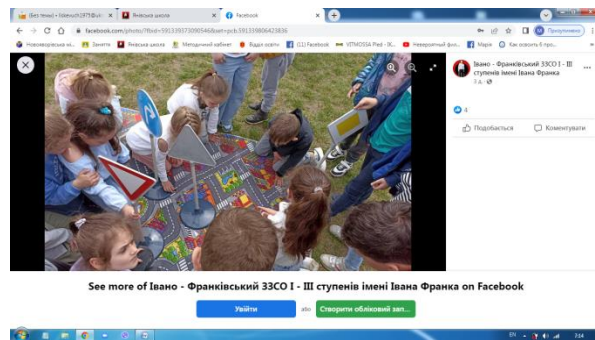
(Без теми) - hlievich1975@ukr | Яч'ська школа | Facebook

facebook.com/photo/?fbid=591339375090546&set=pcb.591339806423836

Призупинено

Новоюворівська ш... | Замітки | Яч'ська школа | Методичний кабінет | Відділ освіти | (11) Facebook | VITMOSSA Pied - 3C... | Неймовірний фил... | Марія | Як освоїть 6 прос...

Івано - Франківський ЗЗСО І - ІІІ ступенів імені Івана Франка
3 д. ·

4

Подобається

Коментувати

See more of Івано - Франківський ЗЗСО І - ІІІ ступенів імені Івана Франка on Facebook

Увійти

або

Створити обліковий зап...

EN

7:24